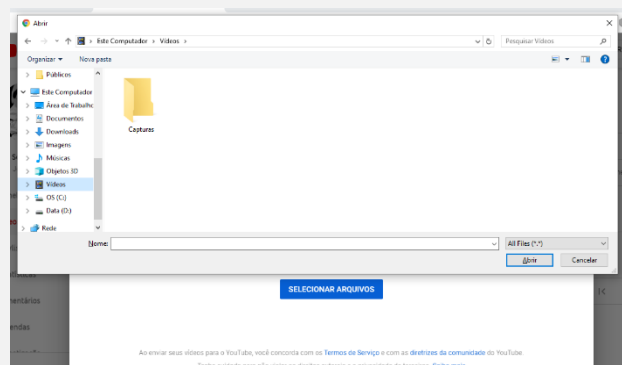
Abrir

Este Computador › Vídeos ›

Pesquisar Vídeos

Organizar ▾ Nova pasta

Públicos
Este Computador
Área de Trabalho
Documentos
Downloads
Imagens
Músicas
Objetos 3D
Vídeos
OS (C:)
Data (D:)
Rede

Capturas

Nome:

All Files (*.*)

Abrir Cancelar

SELECIONAR ARQUIVOS

Ao enviar seus vídeos para o YouTube, você concorda com os Termos de Serviço e com as diretrizes da comunidade do YouTube.

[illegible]

ntários
ndas
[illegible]